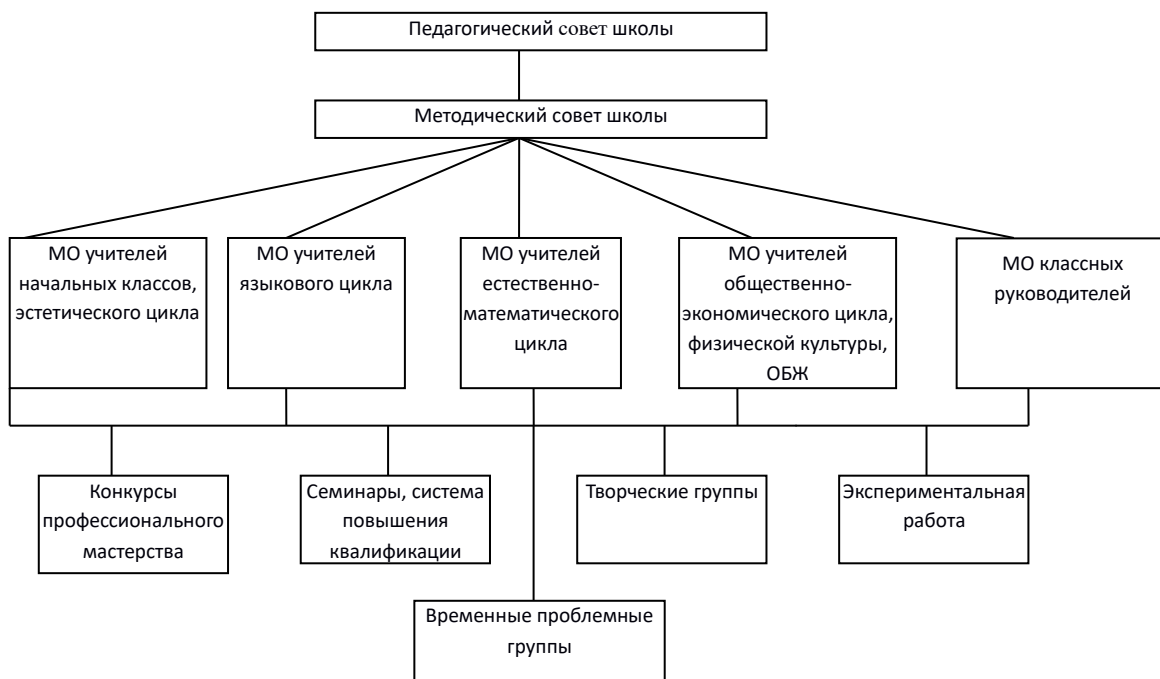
Педагогический совет школы

Методический совет школы

МО учителей начальных классов, эстетического цикла

МО учителей языкового цикла

МО учителей естественно-математического цикла

МО учителей общественно-экономического цикла, физической культуры, ОБЖ

МО классных руководителей

Конкурсы профессионального мастерства

Семинары, система повышения квалификации

Творческие группы

Экспериментальная работа

Временные проблемные группы